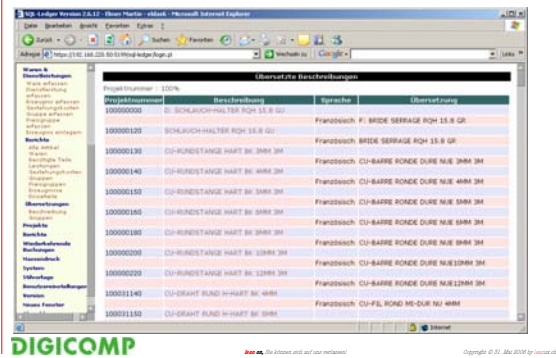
SQL-Ledger Version 2.6.12 - Ebner Martin - eldank - Microsoft Internet Explorer

Datei Bearbeiten Ansicht Favoriten Extras ?

Zurück Suchen Favoriten

Adresse https://192.168.220.50/3199/sql-ledger/login.pl Wechseln zu Google Links

Waren & Dienstleistungen
Ware erfassen
Dienstleistung erfassen
Erzeugnis erfassen
Gestaltungsfolie
Gruppe erfassen
Preisgruppe erfassen
Erzeugnis einlegen
Berichte
Alle Artikel
Waren
Benötigte Teile
Leistungen
Gestaltungsfolien
Gruppen
Preisgruppen
Erzeugnisse
Einzelteile
Übersetzungen
Beschreibung
Gruppen
Projekte
Berichte
Wiederkehrende Buchungen
Batchdruck
System
Stilvorlage
Benutzereinstellungen
Version
Neues Fenster
Abmelden

Übersetzte Beschreibungen

Projektnummer : 100%

| Projektnummer | Beschreibung | Sprache | Übersetzung |
|---|---|---|---|
| 100000000 | D. SCHLAUCH-HALTER RQH 15.8 GU | | |
| | | Französisch | F. BRIDE SERRAGE RQH 15.8 GR |
| 100000120 | SCHLAUCH-HALTER RQH 15.8 GU | | |
| | | Französisch | BRIDE SERRAGE RQH 15.8 GR |
| 100000130 | CU-RUNDSTANGE HART 8K 3MM 3M | | |
| | | Französisch | CU-BARRE RONDE DURE NUE 3MM 3M |
| 100000140 | CU-RUNDSTANGE HART 8K 4MM 3M | | |
| | | Französisch | CU-BARRE RONDE DURE NUE 4MM 3M |
| 100000150 | CU-RUNDSTANGE HART 8K 5MM 3M | | |
| | | Französisch | CU-BARRE RONDE DURE NUE 5MM 3M |
| 100000160 | CU-RUNDSTANGE HART 8K 6MM 3M | | |
| | | Französisch | CU-BARRE RONDE DURE NUE 6MM 3M |
| 100000180 | CU-RUNDSTANGE HART 8K 8MM 3M | | |
| | | Französisch | CU-BARRE RONDE DURE NUE 8MM 3M |
| 100000200 | CU-RUNDSTANGE HART 8K 10MM 3M | | |
| | | Französisch | CU-BARRE RONDE DURE NUE10MM 3M |
| 100000220 | CU-RUNDSTANGE HART 8K 12MM 3M | | |
| | | Französisch | CU-BARRE RONDE DURE NUE12MM 3M |
| 100001140 | CU-DRAHT RUND H-HART 8K 4MM | | |
| | | Französisch | CU-FIL ROND MI-DUR NU 4MM |
| 100001150 | CU-DRAHT RUND H-HART 8K 5MM | | |

Internet

DIGICOMP

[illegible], Sie können sich auf uns verlassen!

Copyright © 31. Mai 2006 by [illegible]